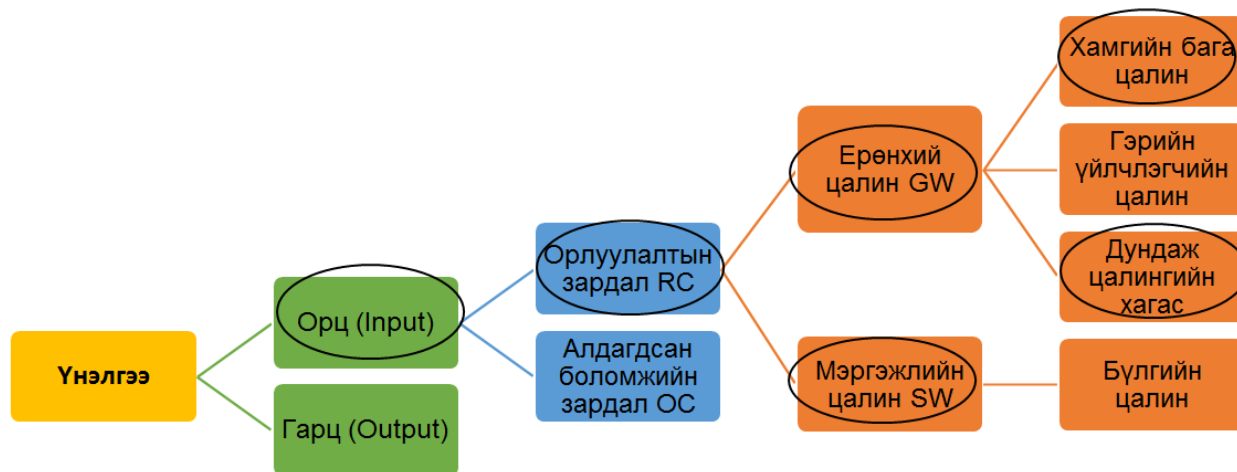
Үнэлгээ

Орц (Input)

Гарц (Output)

Орлуулалтын зардал RC

Алдагдсан боломжийн зардал OC

Ерөнхий цалин GW

Мэргэжлийн цалин SW

Хамгийн бага цалин

Гэрийн үйлчлэгчийн цалин

Дундаж цалингийн хагас

Бүлгийн цалин